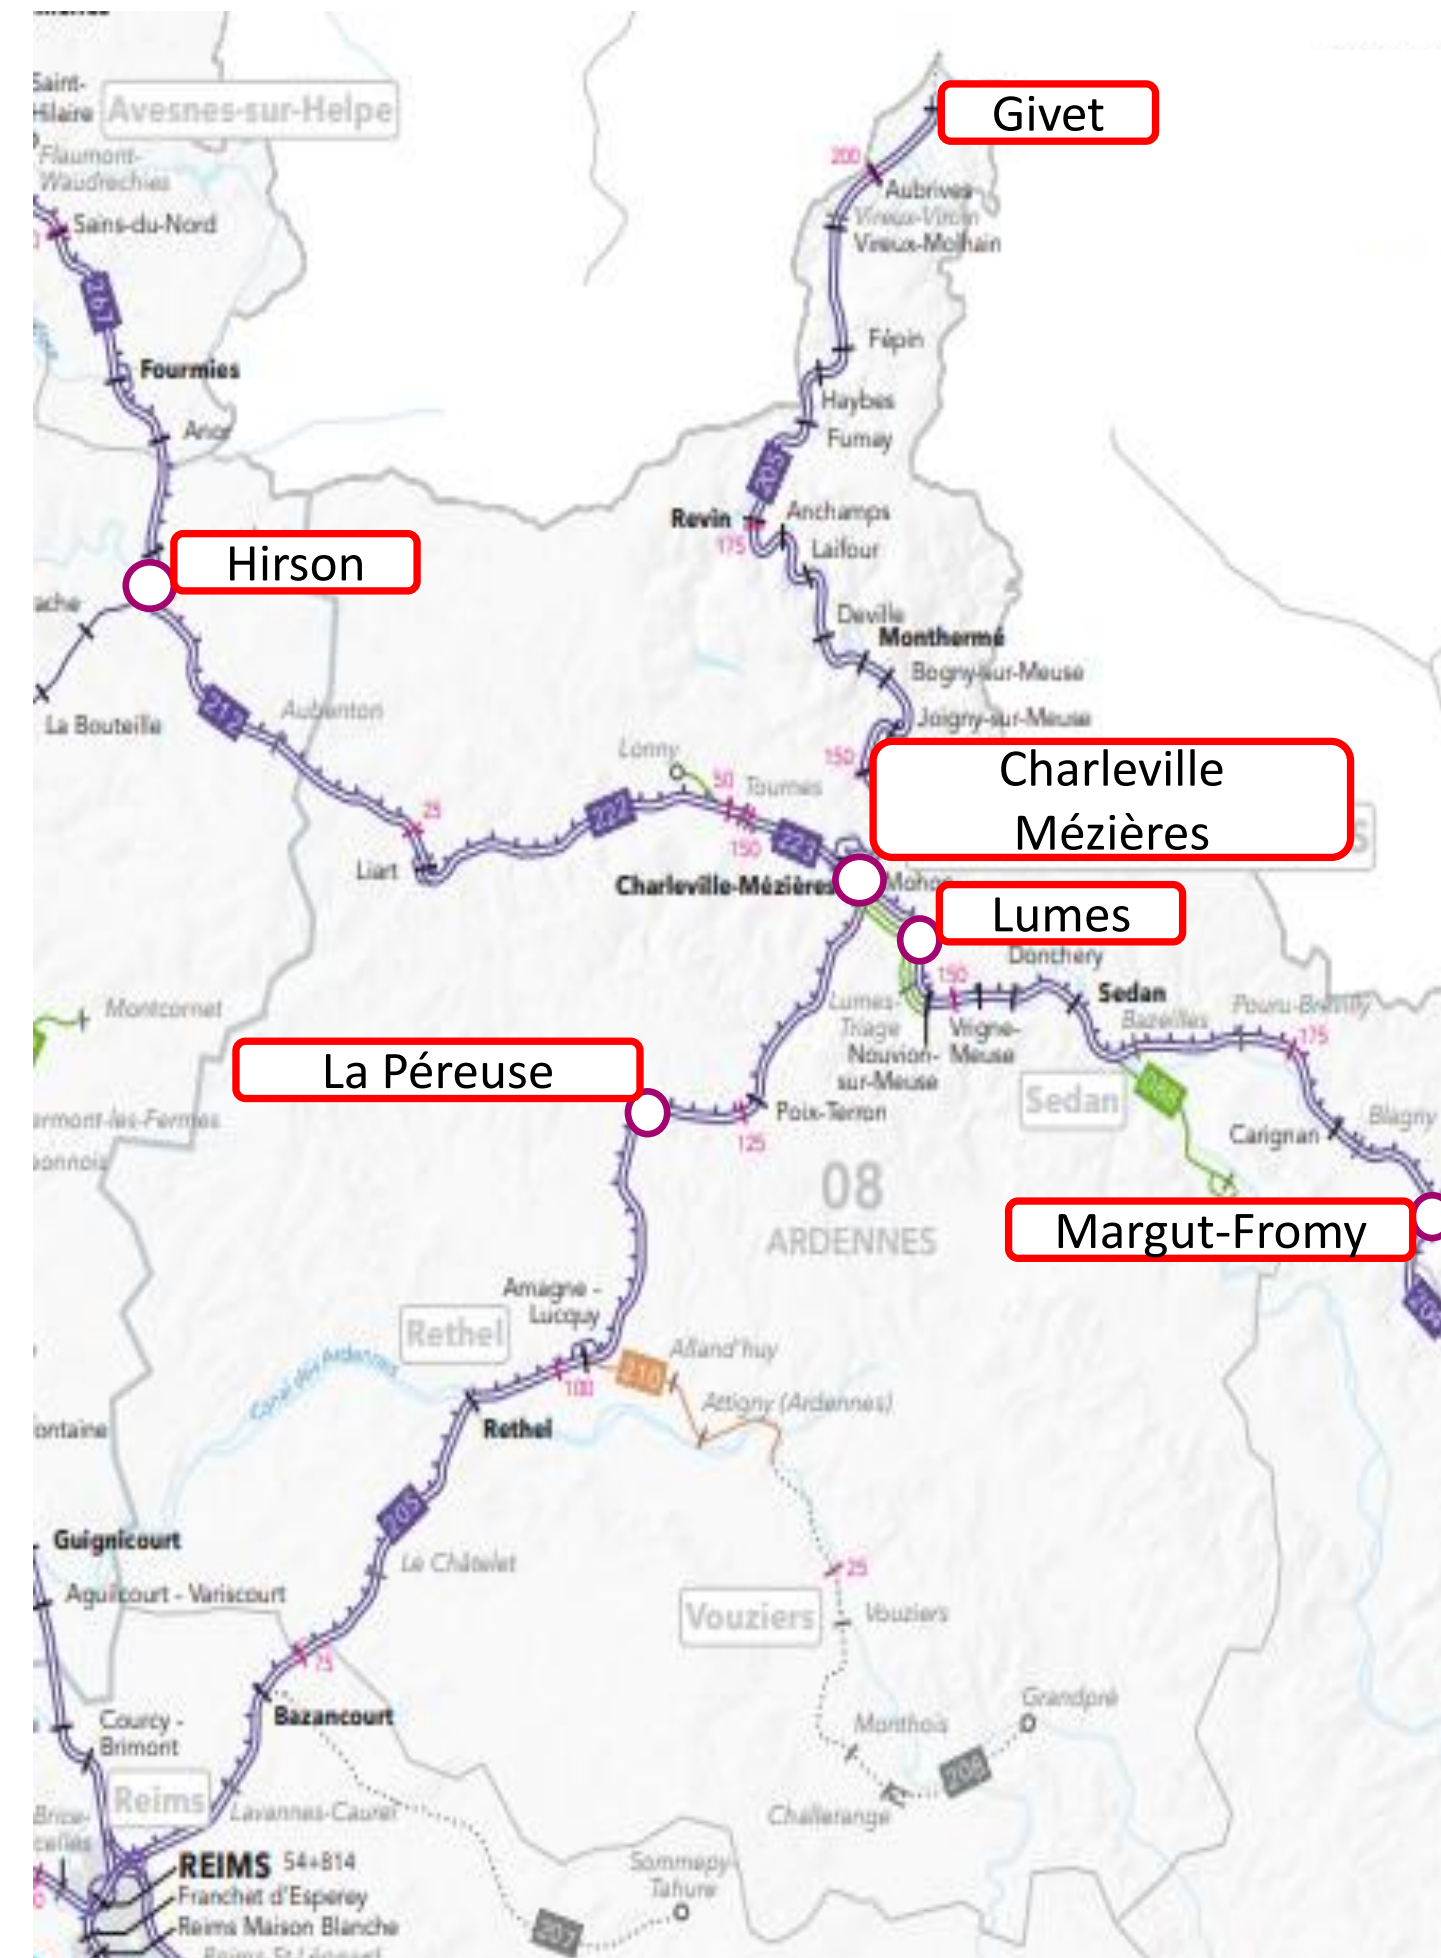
Saint-Hilaire
Avesnes-sur-Helpe
Flaumont-Waudrechies
Sains-du-Nord
Givet
200
Aubrives
Vireux-Wallerand
Vireux-Molhain
Fépin
Haybes
Fumay
Fourmies
Anor
Revin
175
Anchamps
Laifour
Deville
Monthermé
Bogny-sur-Meuse
Joigny-sur-Meuse
Hirson
La Bouteille
212
Aubenton
25
Liart
222
Lonny
50
Tournes
150
150
223
Charleville Mézières
Charleville-Mézières
Mohon
Lumes
Donchery
150
Sedan
Pouru-Brévilly
Bazeilles
175
Lumes-Triage
Vrigne-Meuse
Nouvion-sur-Meuse
Sedan
Blagny
Carignan
Margut-Fromy
Montcornet
La Péreuse
Poix-Terron
125
08
ARDENNES
Amagne-Lucquy
Rethel
Alland'huy
100
210
Attigny (Ardennes)
Canal des Ardennes
Rethel
205
Le Châtelet
25
Vouziers
Vouziers
Grandpré
Guignicourt
Aguilcourt - Variscourt
75
Courcy - Brimont
Bazancourt
Monthois
208
Reims
Lavannes-Caurel
Challerange
REIMS
Franchet d'Esperey
Reims Maison Blanche
Sommepy-Tahure
207